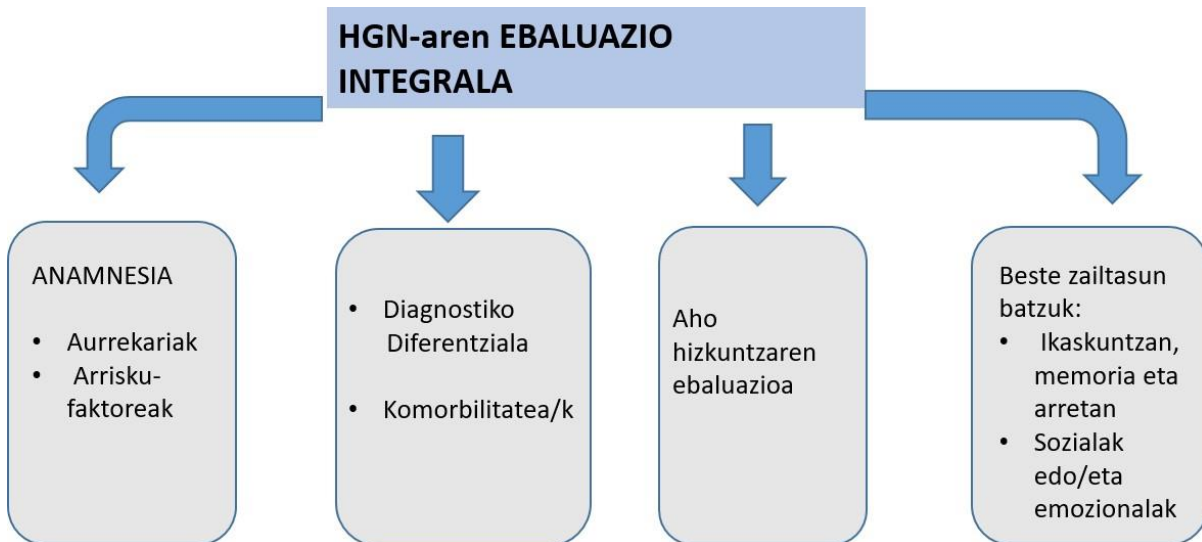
HGN-aren EBALUAZIO INTEGRALA

ANAMNESIA

- Aurrekariak
- Arrisku-faktoreak

- Diagnostiko Diferentziala
- Komorbilitatea/k

Aho hizkuntzaren ebaluazioa

Beste zailtasun batzuk:

- Ikaskuntzan, memoria eta arretan
- Sozialak edo/eta emozionalak